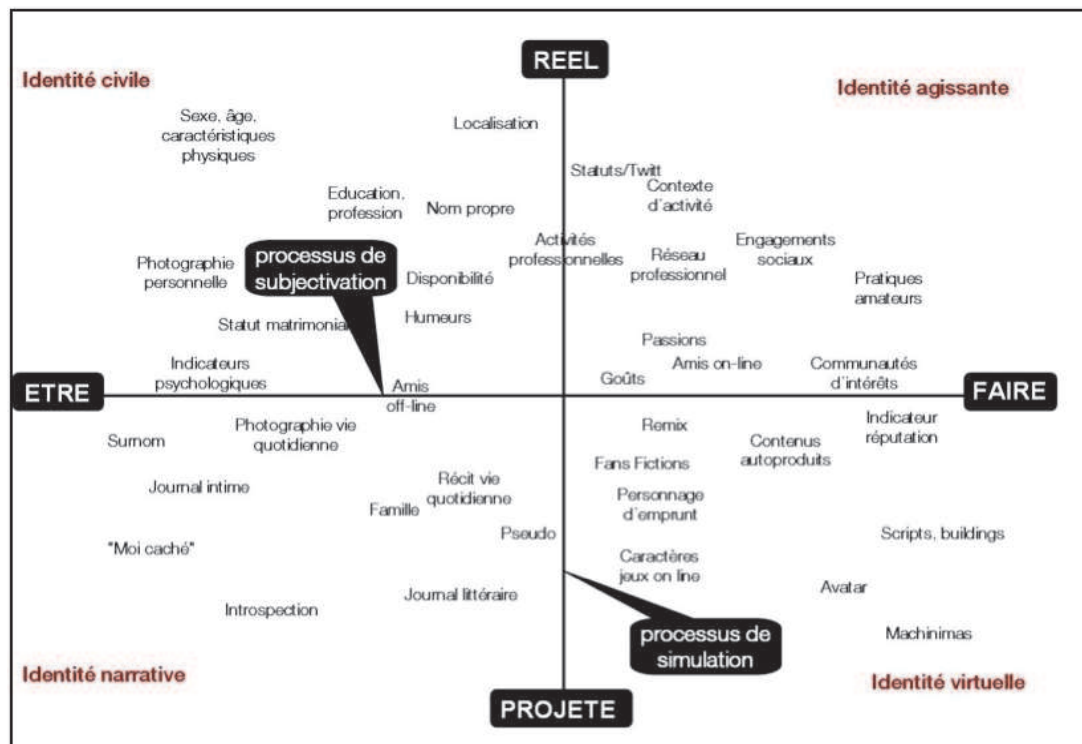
REEL

Identité civile

Identité agissante

Sexe, âge, caractéristiques physiques

Localisation

Statuts/Twitt

Contexte d'activité

Education, profession

Nom propre

processus de subjectivation

Activités professionnelles

Réseau professionnel

Engagements sociaux

Photographie personnelle

Disponibilité

Pratiques amateurs

Statut matrimonial

Humeurs

Passions

Indicateurs psychologiques

Amis on-line

Communautés d'intérêts

ETRE

Amis off-line

Goûts

FAIRE

Surnom

Photographie vie quotidienne

Remix

Indicateur réputation

Contenus autoproduits

Fans Fictions

Journal intime

Récit vie quotidienne

Famille

Personnage d'emprunt

Pseudo

Scripts, buildings

"Moi caché"

Caractères jeux on line

Avatar

Journal littéraire

Introspection

processus de simulation

Machinimas

Identité narrative

Identité virtuelle

PROJETE